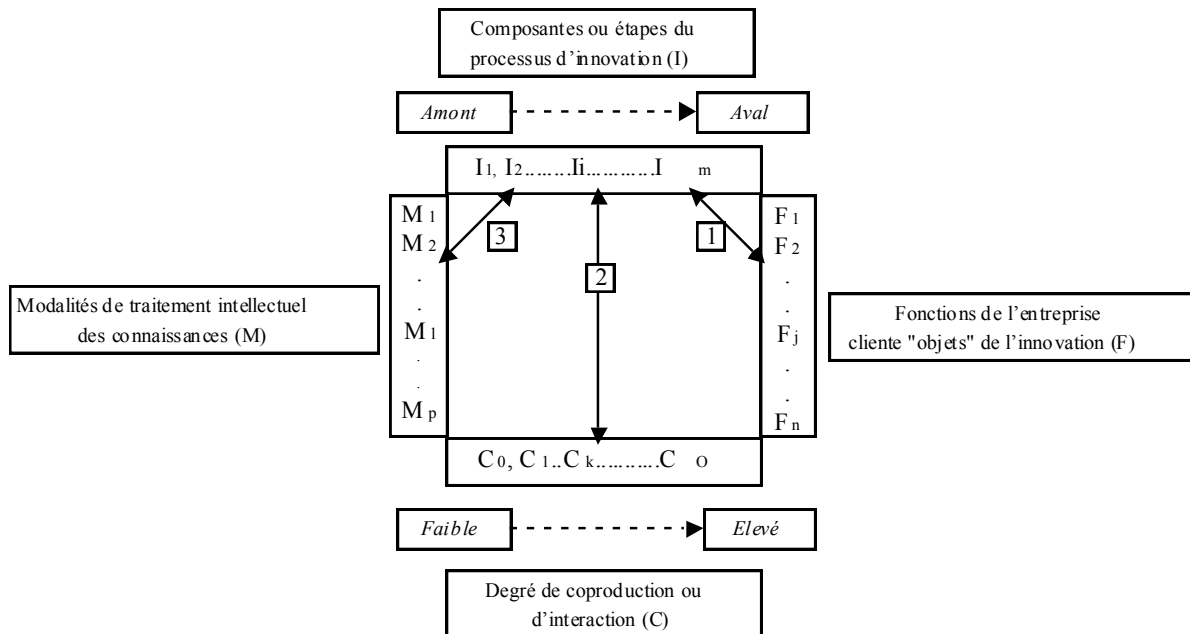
Composantes ou étapes du processus d'innovation (I)

Amont

Aval

$I_1, I_2$.........Ii............$I_m$

$M_1$
$M_2$
.
.
$M_1$
.
.
$M_p$

3

2

1

$F_1$
$F_2$
.
.
$F_j$
.
.
$F_n$

Modalités de traitement intellectuel des connaissances (M)

Fonctions de l'entreprise cliente "objets" de l'innovation (F)

$C_0, C_1..C_k$............$C_O$

Faible

Elevé

Degré de coproduction ou d'interaction (C)